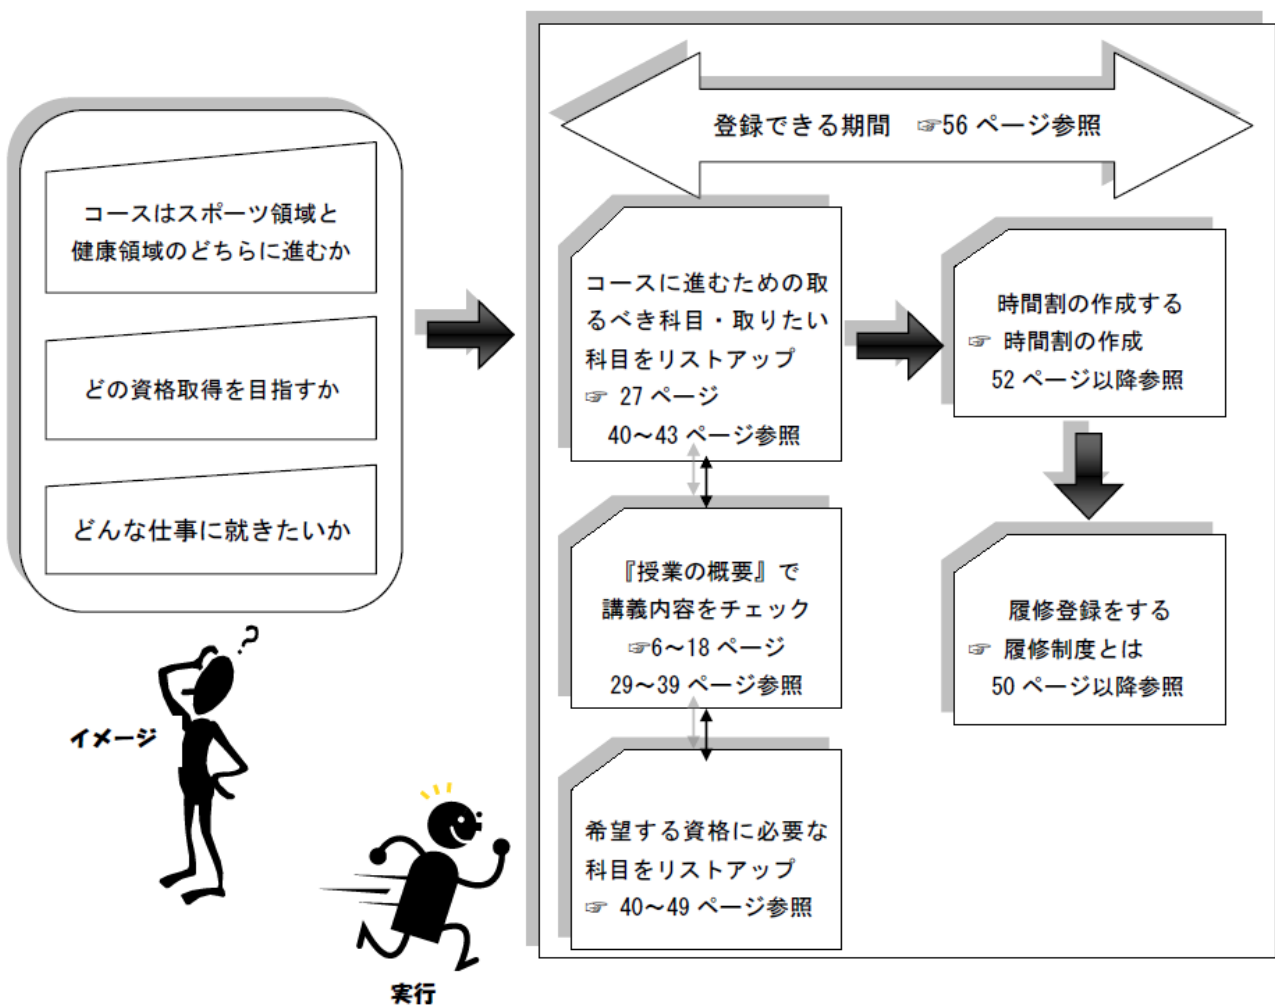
コースはスポーツ領域と健康領域のどちらに進むか

どの資格取得を目指すか

どんな仕事に就きたいか

イメージ

実行

登録できる期間 ☞56 ページ参照

コースに進むための取るべき科目・取りたい科目をリストアップ
☞ 27 ページ
40～43 ページ参照

『授業の概要』で講義内容をチェック
☞6～18 ページ
29～39 ページ参照

希望する資格に必要な科目をリストアップ
☞ 40～49 ページ参照

時間割の作成する
☞ 時間割の作成
52 ページ以降参照

履修登録をする
☞ 履修制度とは
50 ページ以降参照